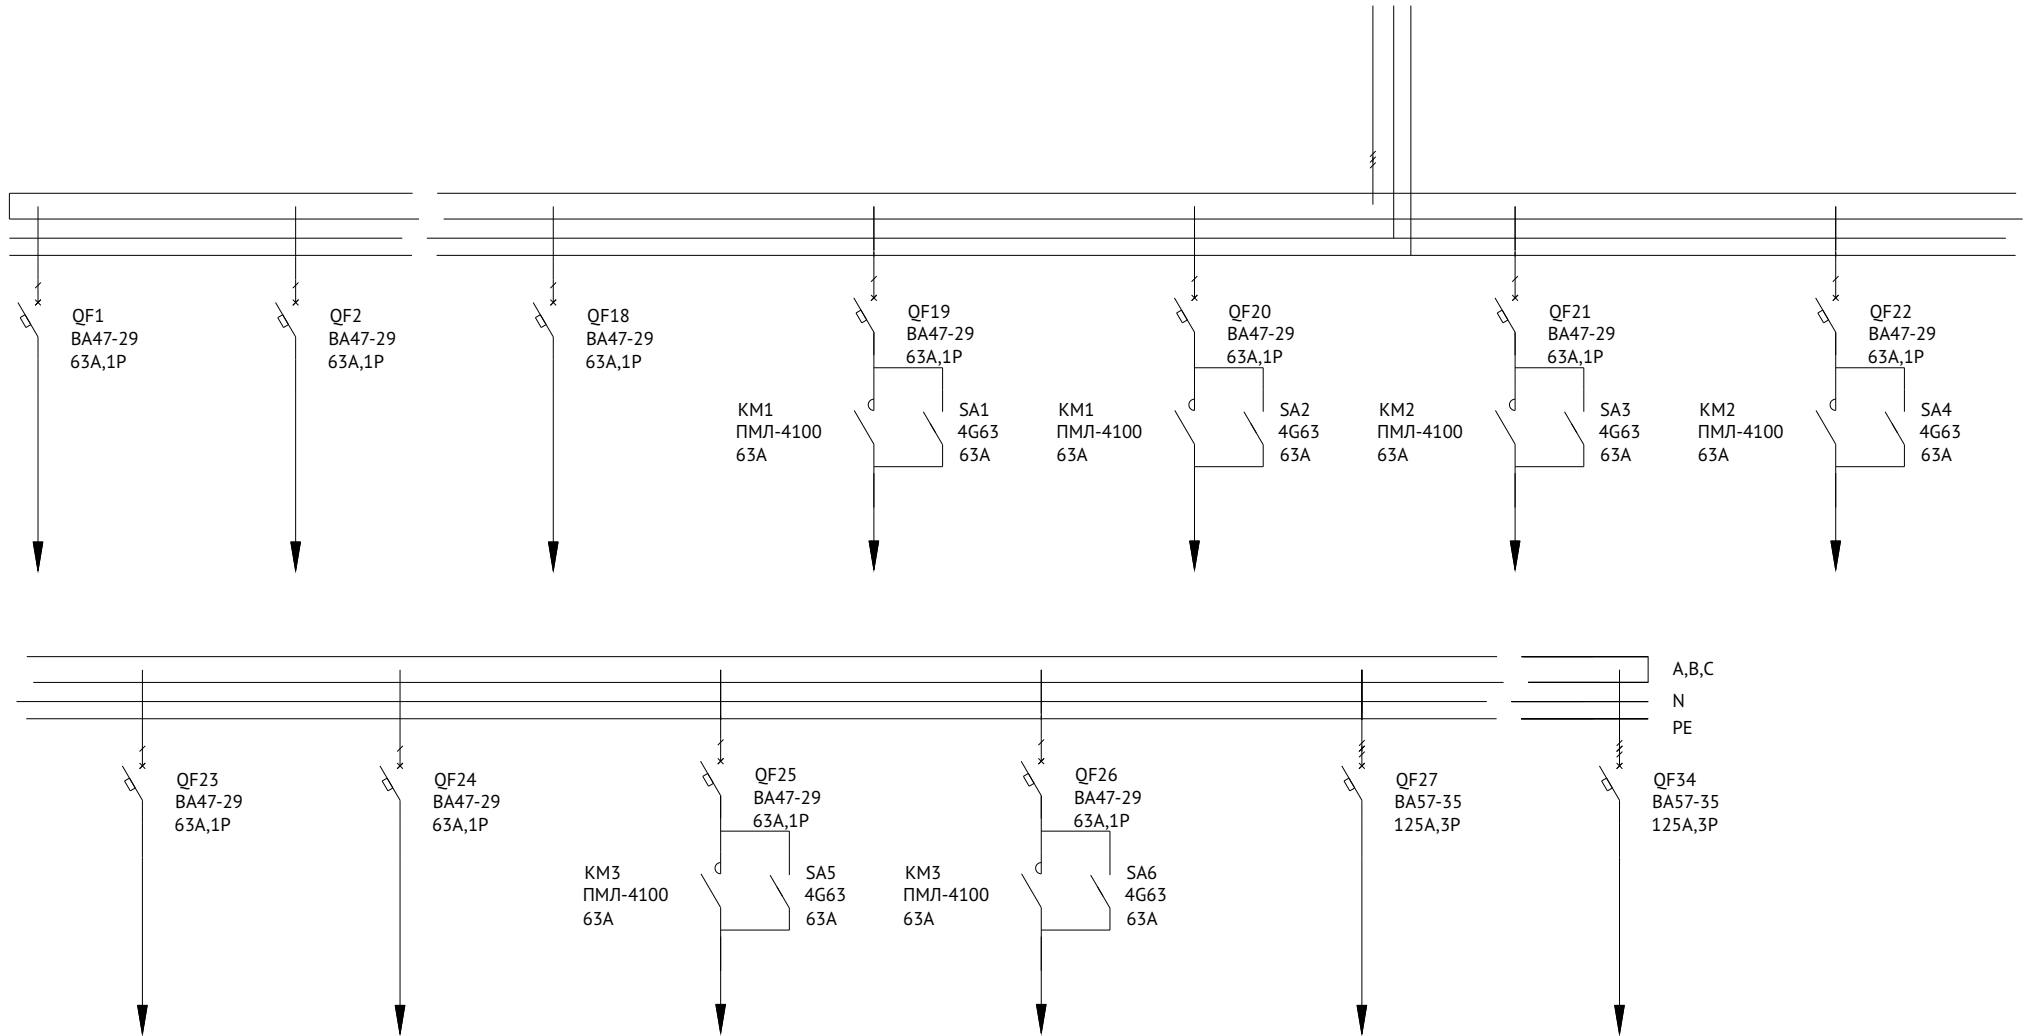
QF1
ВА47-29
63А,1Р

QF2
ВА47-29
63А,1Р

QF18
ВА47-29
63А,1Р

QF19
ВА47-29
63А,1Р

КМ1
ПМЛ-4100
63А

SA1
4G63
63А

QF20
ВА47-29
63А,1Р

КМ1
ПМЛ-4100
63А

SA2
4G63
63А

QF21
ВА47-29
63А,1Р

КМ2
ПМЛ-4100
63А

SA3
4G63
63А

QF22
ВА47-29
63А,1Р

КМ2
ПМЛ-4100
63А

SA4
4G63
63А

A,B,C
N
PE

QF23
ВА47-29
63А,1Р

QF24
ВА47-29
63А,1Р

QF25
ВА47-29
63А,1Р

КМ3
ПМЛ-4100
63А

SA5
4G63
63А

QF26
ВА47-29
63А,1Р

КМ3
ПМЛ-4100
63А

SA6
4G63
63А

QF27
ВА57-35
125А,3Р

QF34
ВА57-35
125А,3Р